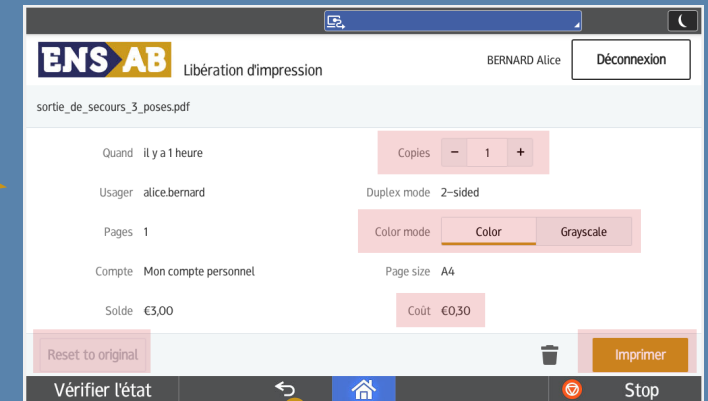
ENS AB Libération d'impression

BERNARD Alice

Déconnexion

sortie_de_secours_3_poses.pdf

Quand il y a 1 heure

Copies − 1 +

Usager alice.bernard

Duplex mode 2-sided

Pages 1

Color mode Color Grayscale

Compte Mon compte personnel

Page size A4

Solde €3,00

Coût €0,30

Reset to original

Imprimer

Vérifier l'état

Stop